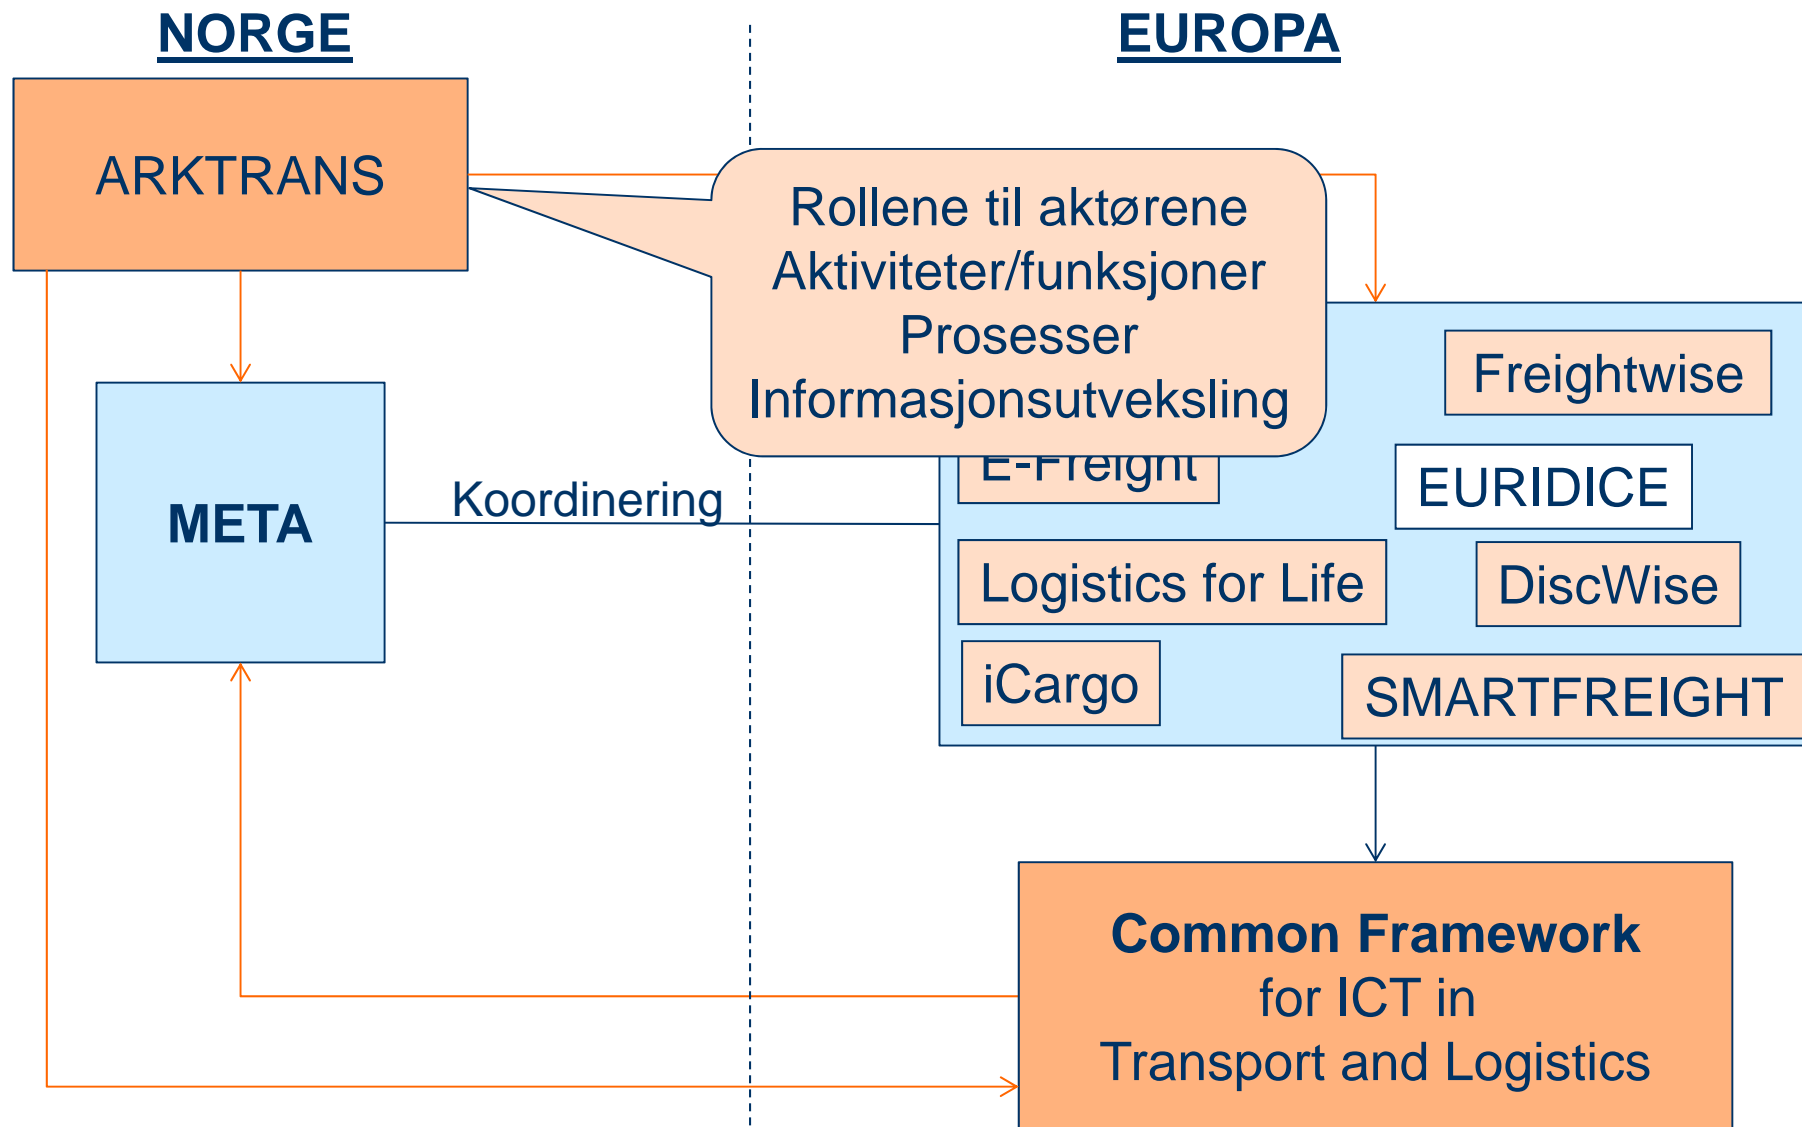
NORGE

EUROPA

ARKTRANS

Rollene til aktørene
Aktiviteter/funksjoner
Prosesser
Informasjonsutveksling

META

Koordinering

Freightwise

E-Freight

EURIDICE

Logistics for Life

DiscWise

iCargo

SMARTFREIGHT

**Common Framework**
for ICT in
Transport and Logistics